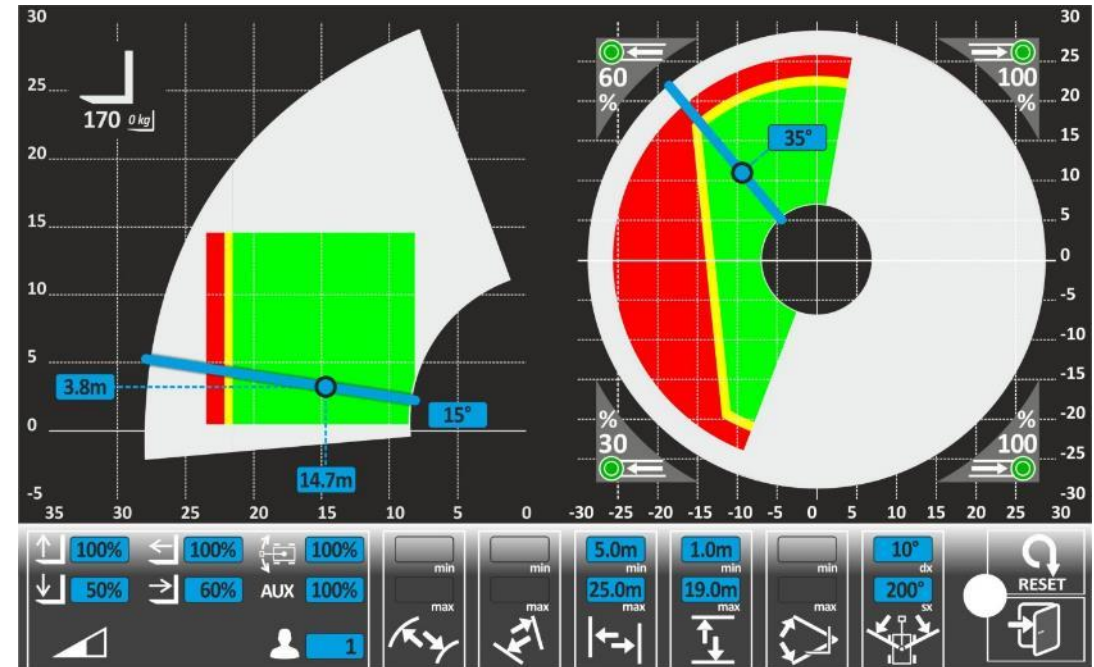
30
25
170 0 kg
20
15
10
5
3.8m
15°
0
14.7m
-5
35 30 25 20 15 10 5 0

60 %
100 %
35°
% 30
% 100
30
25
20
15
10
5
0
-5
-10
-15
-20
-25
-30
-30 -25 -20 -15 -10 -5 0 5 10 15 20 25 30

100% 100% 100%
50% 60% AUX 100%
1
min
max
min
max
5.0m min
25.0m max
1.0m min
19.0m max
min
max
10° dx
200° sx
RESET